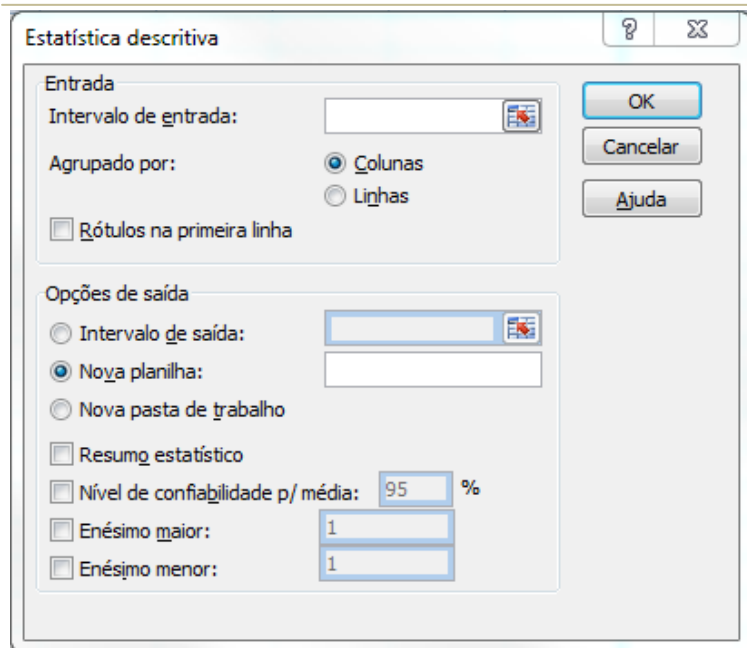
Estatística descritiva

?

Entrada

Intervalo de entrada:

Agrupado por:

Colunas

Linhas

Rótulos na primeira linha

OK

Cancelar

Ajuda

Opções de saída

Intervalo de saída:

Nova planilha:

Nova pasta de trabalho

Resumo estatístico

Nível de confiabilidade p/ média: 95 %

Enésimo maior: 1

Enésimo menor: 1